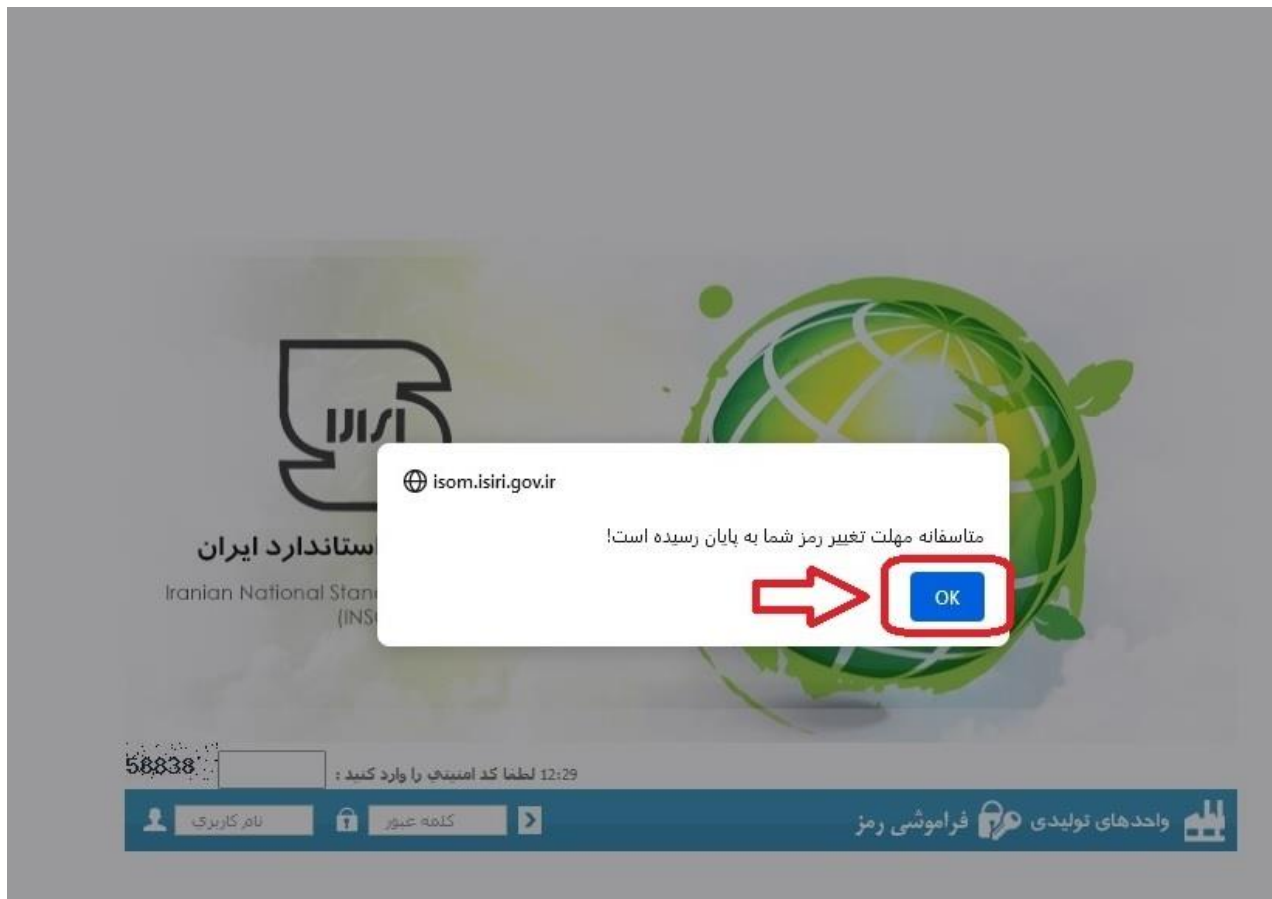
استاندارد ایران

Iranian National Stan

(INS

isom.isiri.gov.ir

متاسفانه مهلت تغییر رمز شما به پایان رسیده است!

OK

58838

12:29 لطفا کد امنیتی را وارد کنید :

نام کاربری

کلمه عبور

واحدهای تولیدی

فراموشی رمز